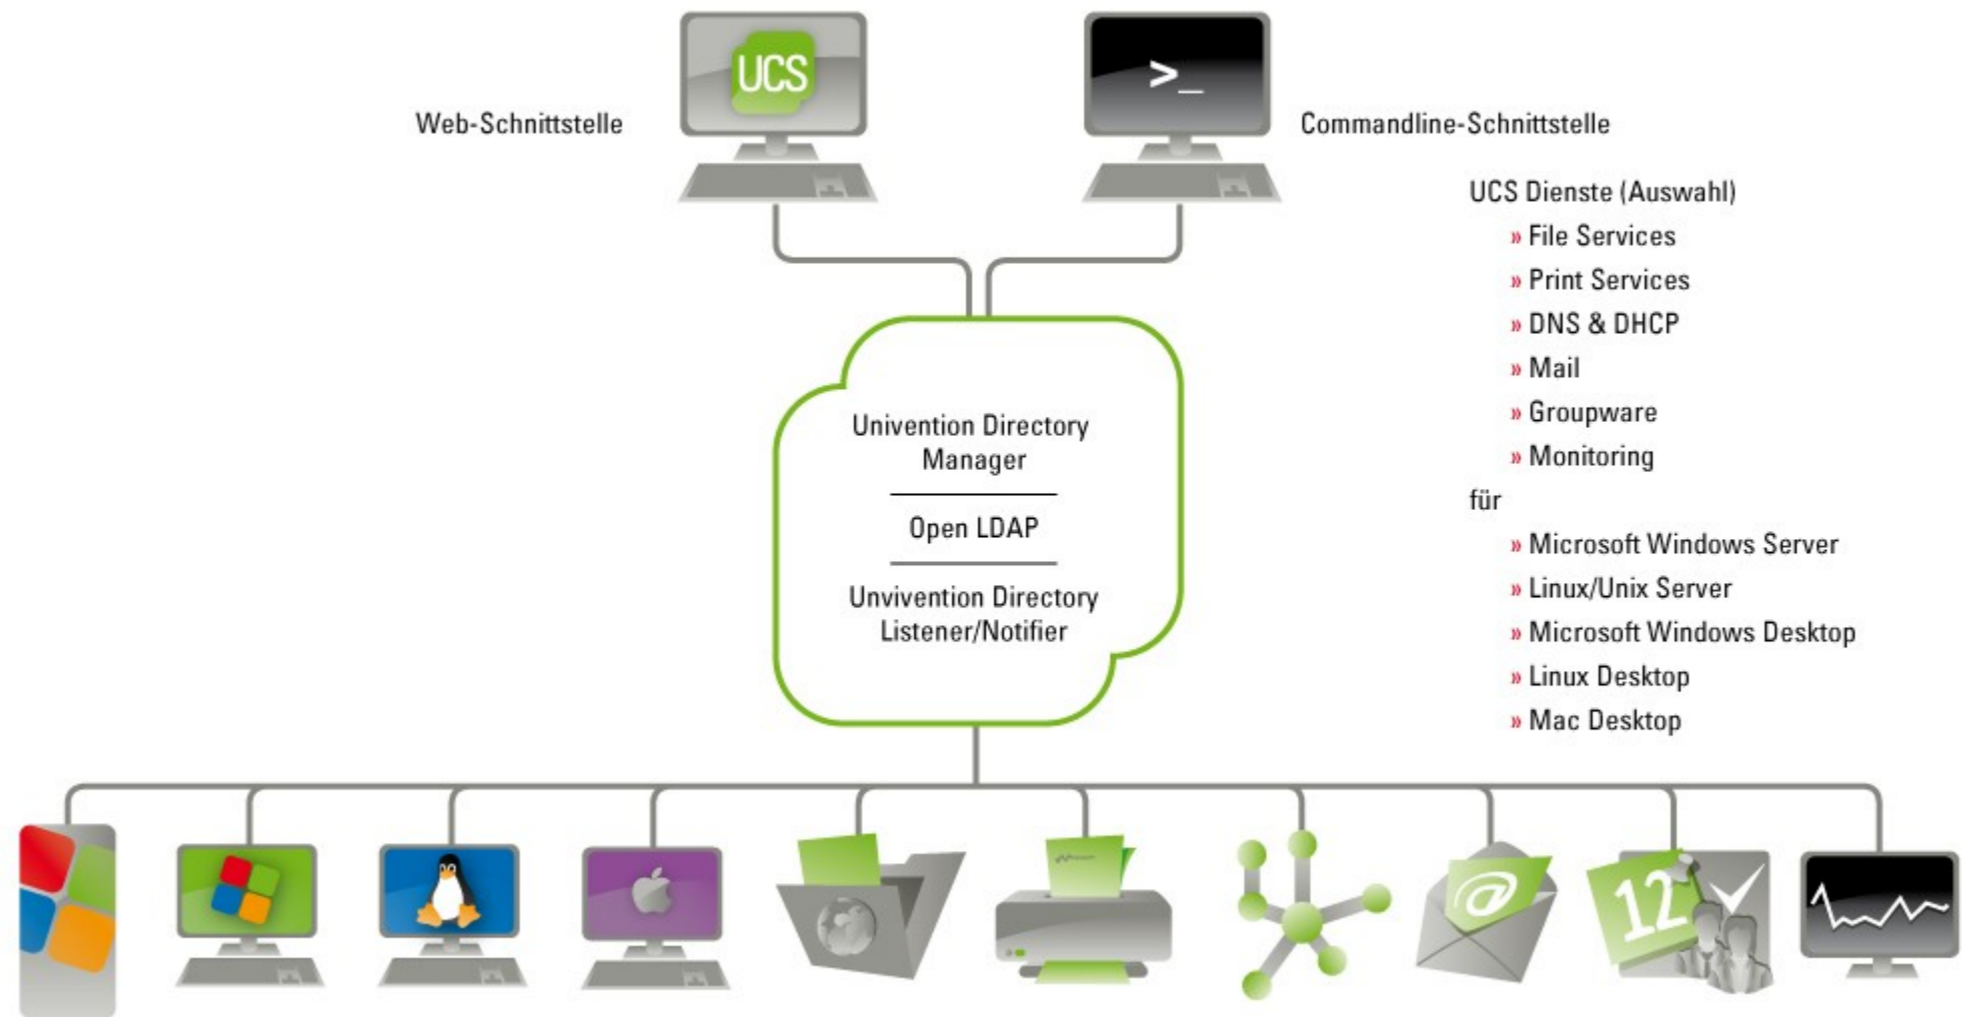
UCS

>_

Web-Schnittstelle

Commandline-Schnittstelle

UCS Dienste (Auswahl)
» File Services
» Print Services
» DNS & DHCP
» Mail
» Groupware
» Monitoring
für
» Microsoft Windows Server
» Linux/Unix Server
» Microsoft Windows Desktop
» Linux Desktop
» Mac Desktop

Univention Directory Manager

Open LDAP

Unvivention Directory Listener/Notifier

12